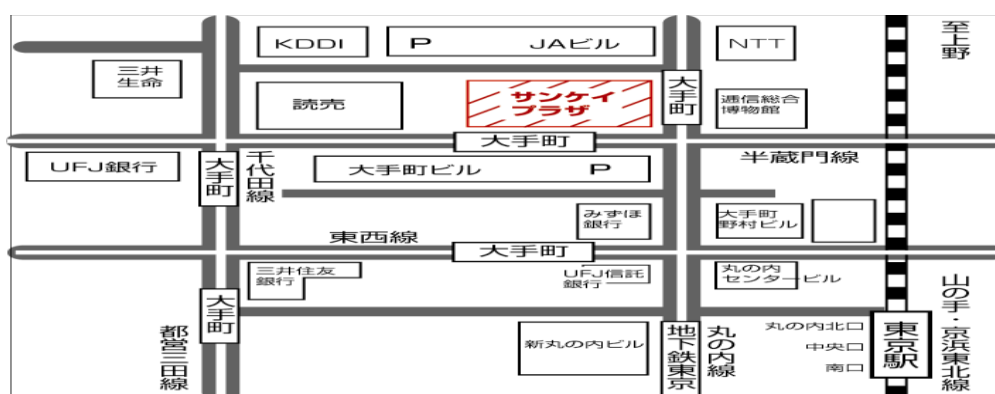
KDDI
P
JAビル
NTT
至上野
三井生命
読売
サンケイプラザ
大手町
逓信総合博物館
大手町
UFJ銀行
大手町
千代田線
大手町ビル
P
半蔵門線
みずほ銀行
大手町野村ビル
東西線
大手町
三井住友銀行
UFJ信託銀行
丸の内センタービル
山の手・京浜東北線
大手町
都営三田線
新丸の内ビル
地下鉄東京
丸の内線
丸の内北口
中央口
南口
東京駅